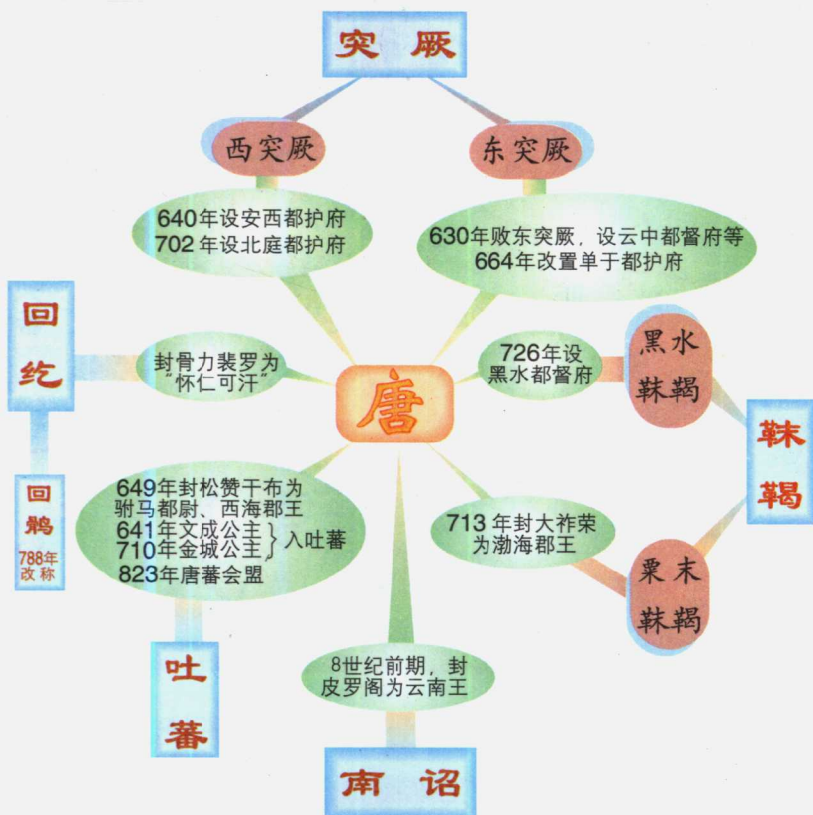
突厥

西突厥

东突厥

640年设安西都护府
702年设北庭都护府

630年败东突厥，设云中都督府等
664年改置单于都护府

回纥

封骨力裴罗为“怀仁可汗”

唐

726年设黑水都督府

黑水靺鞨

靺鞨

回鹘
788年改称

649年封松赞干布为驸马都尉、西海郡王
641年文成公主
710年金城公主 } 入吐蕃
823年唐蕃会盟

713年封大祚荣为渤海郡王

粟末靺鞨

吐蕃

8世纪前期，封皮罗阁为云南王

南诏